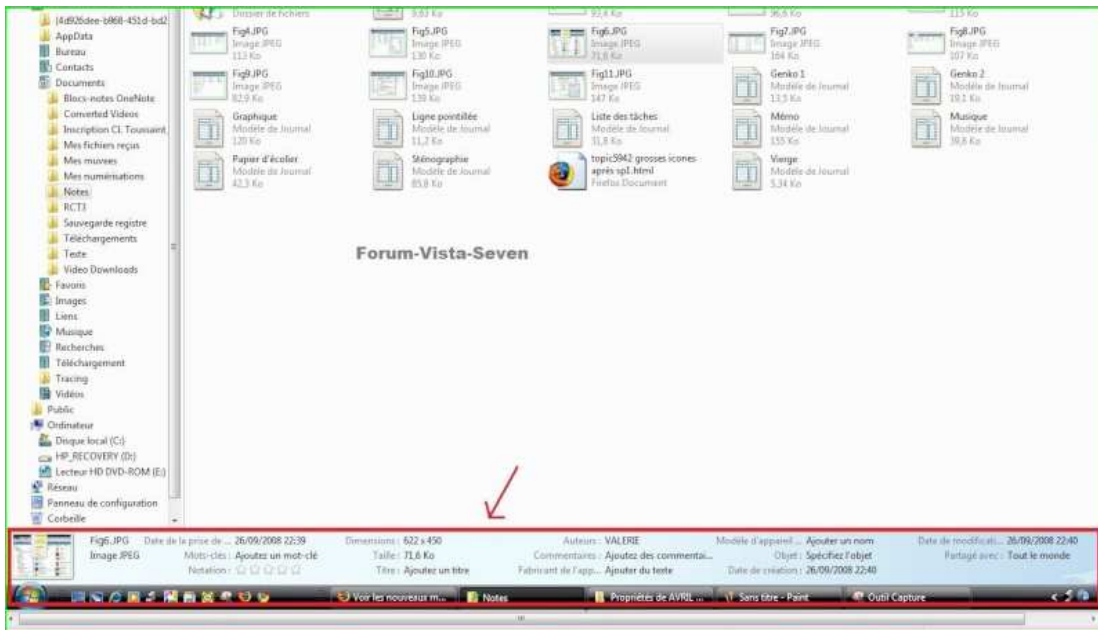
{4d926dee-b868-451d-bd2
AppData
Bureau
Contacts
Documents
Blocs-notes OneNote
Converted Videos
Inscription CL Toussaint
Mes fichiers reçus
Mes muvees
Mes numérisations
Notes
RCT3
Sauvegarde registre
Téléchargements
Texte
Video Downloads
Favoris
Images
Liens
Musique
Recherches
Téléchargement
Tracing
Vidéos
Public
Ordinateur
Disque local (C:)
HP_RECOVERY (D:)
Lecteur HD DVD-ROM (E:)
Réseau
Panneau de configuration
Corbeille

Dossier de fichiers
3,83 Ko
93,4 Ko
96,6 Ko
115 Ko

Fig4.JPG
Image JPEG
113 Ko

Fig5.JPG
Image JPEG
130 Ko

Fig6.JPG
Image JPEG
71,6 Ko

Fig7.JPG
Image JPEG
104 Ko

Fig8.JPG
Image JPEG
107 Ko

Fig9.JPG
Image JPEG
82,9 Ko

Fig10.JPG
Image JPEG
139 Ko

Fig11.JPG
Image JPEG
147 Ko

Genko 1
Modèle de Journal
13,5 Ko

Genko 2
Modèle de Journal
19,1 Ko

Graphique
Modèle de Journal
120 Ko

Ligne pointillée
Modèle de Journal
11,2 Ko

Liste des tâches
Modèle de Journal
31,8 Ko

Mémo
Modèle de Journal
155 Ko

Musique
Modèle de Journal
39,8 Ko

Papier d'écolier
Modèle de Journal
42,3 Ko

Sténographie
Modèle de Journal
85,8 Ko

topic5942 grosses icones après sp1.html
Firefox Document

Vierge
Modèle de Journal
5,34 Ko

Forum-Vista-Seven

Fig6.JPG
Image JPEG
Date de la prise de ... 26/09/2008 22:39
Mots-clés : Ajoutez un mot-clé
Notation : ☆☆☆☆☆
Dimensions : 622 x 450
Taille : 71,6 Ko
Titre : Ajoutez un titre
Auteurs : VALERIE
Commentaires : Ajoutez des commentai...
Fabricant de l'app... Ajouter du texte
Modèle d'appareil ... Ajouter un nom
Objet : Spécifiez l'objet
Date de création : 26/09/2008 22:40
Date de modificati... 26/09/2008 22:40
Partagé avec : Tout le monde

Voir les nouveaux m...
Notes
Propriétés de AVRIL ...
Sans titre - Paint
Outil Capture